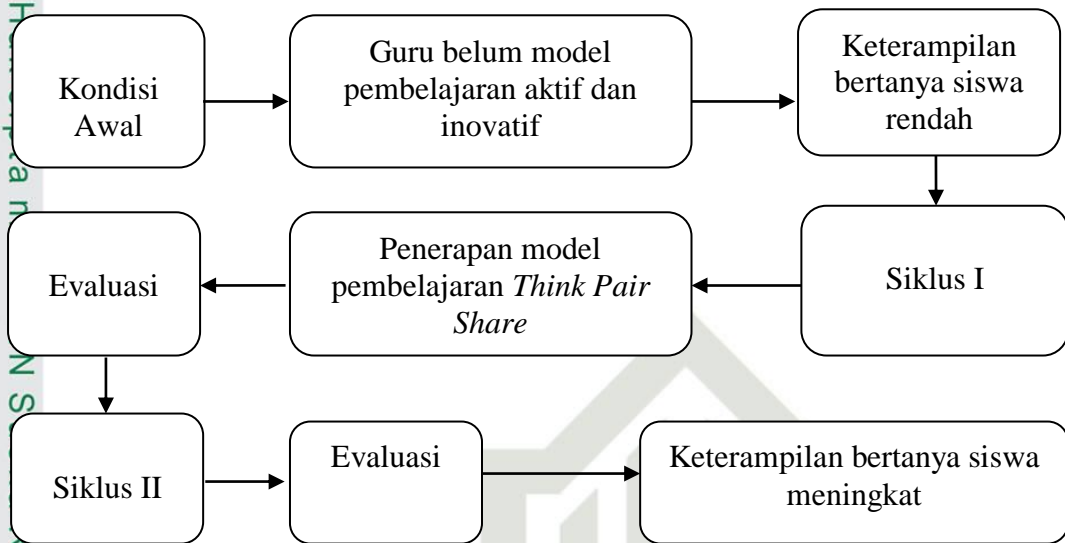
Kondisi Awal

Guru belum model pembelajaran aktif dan inovatif

Keterampilan bertanya siswa rendah

Siklus I

Penerapan model pembelajaran *Think Pair Share*

Evaluasi

Siklus II

Evaluasi

Keterampilan bertanya siswa meningkat